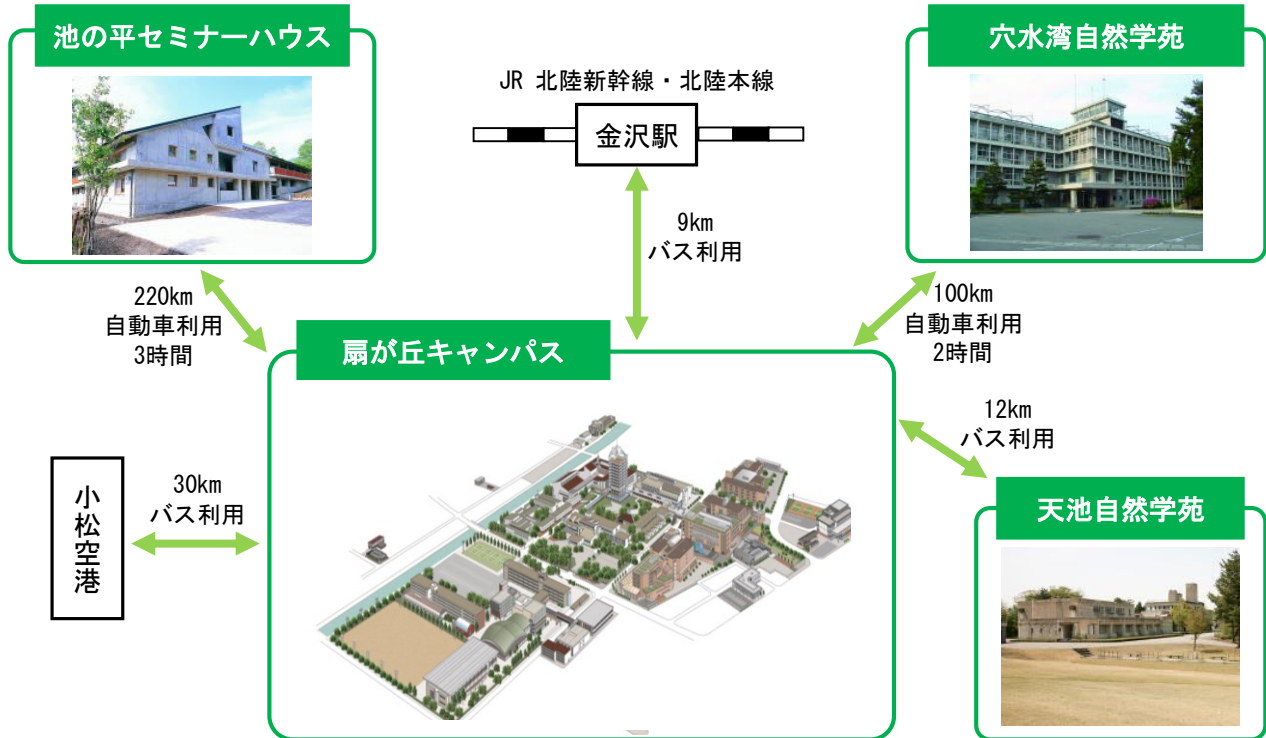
池の平セミナーハウス

JR 北陸新幹線・北陸本線

金沢駅

穴水湾自然学苑

220km
自動車利用
3時間

9km
バス利用

100km
自動車利用
2時間

扇が丘キャンパス

12km
バス利用

小松空港

30km
バス利用

天池自然学苑